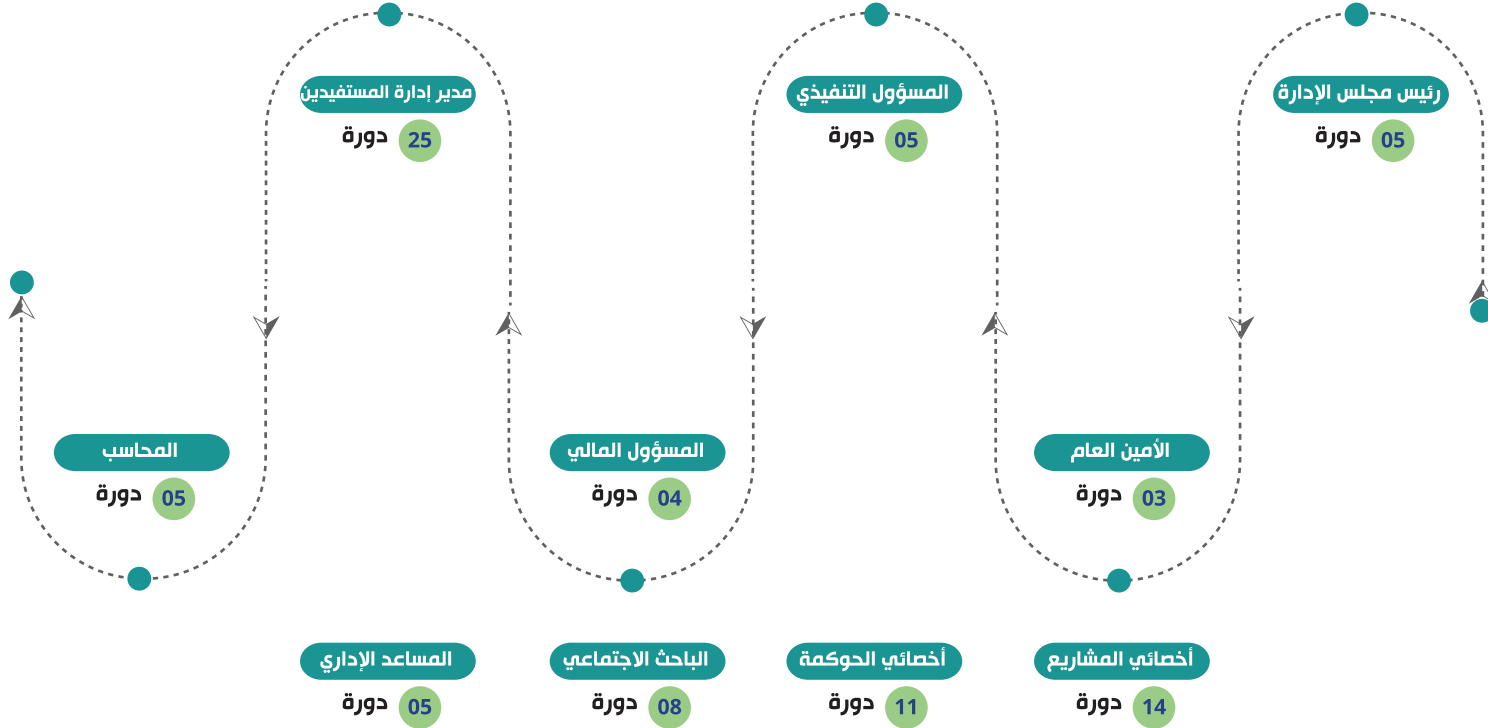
رئيس مجلس الإدارة
05 دورة

المسؤول التنفيذي
05 دورة

مدير إدارة المستفيدين
25 دورة

الأمين العام
03 دورة

المسؤول المالي
04 دورة

المحاسب
05 دورة

أخصائي المشاريع
14 دورة

أخصائي الحوكمة
11 دورة

الباحث الاجتماعي
08 دورة

المساعد الإداري
05 دورة